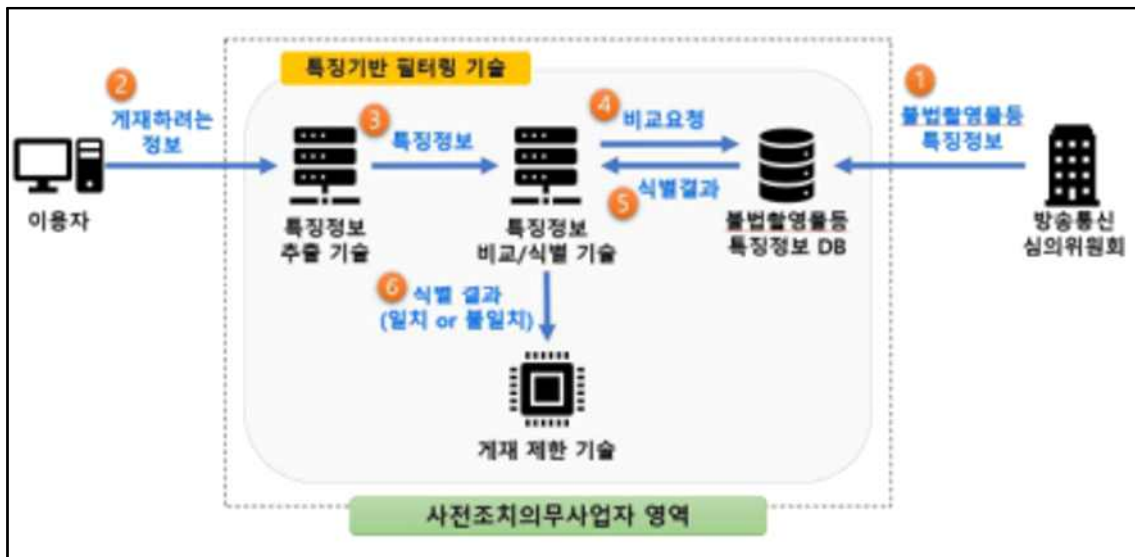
특징기반 필터링 기술

2 게재하려는 정보

이용자

3 특징정보

특징정보 추출 기술

4 비교요청

5 식별결과

특징정보 비교/식별 기술

불법촬영물등 특징정보 DB

1 불법촬영물등 특징정보

방송통신 심의위원회

6 식별 결과 (일치 or 불일치)

게재 제한 기술

사전조치의무사업자 영역